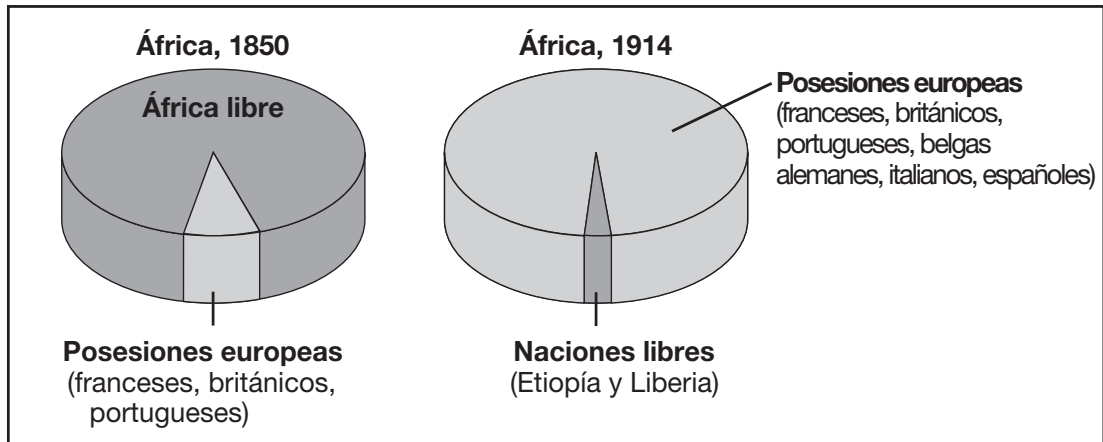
África, 1850

África libre

Posesiones europeas
(franceses, británicos, portugueses)

África, 1914

Posesiones europeas
(franceses, británicos, portugueses, belgas alemanes, italianos, españoles)

Naciones libres
(Etiopía y Liberia)